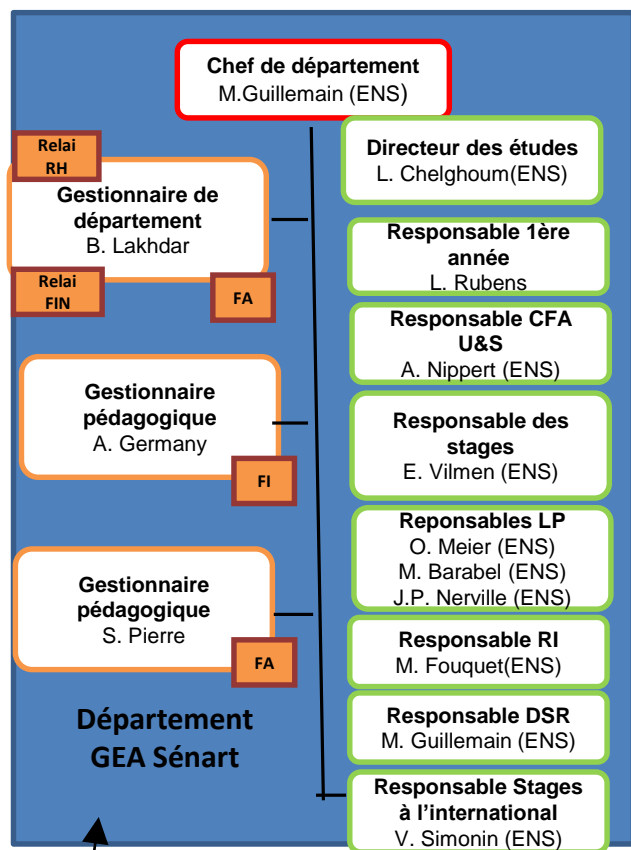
**Chef de département**
M.Guillemain (ENS)

Relai RH

**Gestionnaire de département**
B. Lakhdar

Relai FIN

FA

**Directeur des études**
L. Chelghoum(ENS)

**Responsable 1ère année**
L. Rubens

**Responsable CFA U&S**
A. Nippert (ENS)

**Gestionnaire pédagogique**
A. Germany

FI

**Responsable des stages**
E. Vilmen (ENS)

**Reponsables LP**
O. Meier (ENS)
M. Barabel (ENS)
J.P. Nerville (ENS)

**Gestionnaire pédagogique**
S. Pierre

FA

**Responsable RI**
M. Fouquet(ENS)

**Responsable DSR**
M. Guillemain (ENS)

**Département GEA Sénart**

**Responsable Stages à l'international**
V. Simonin (ENS)